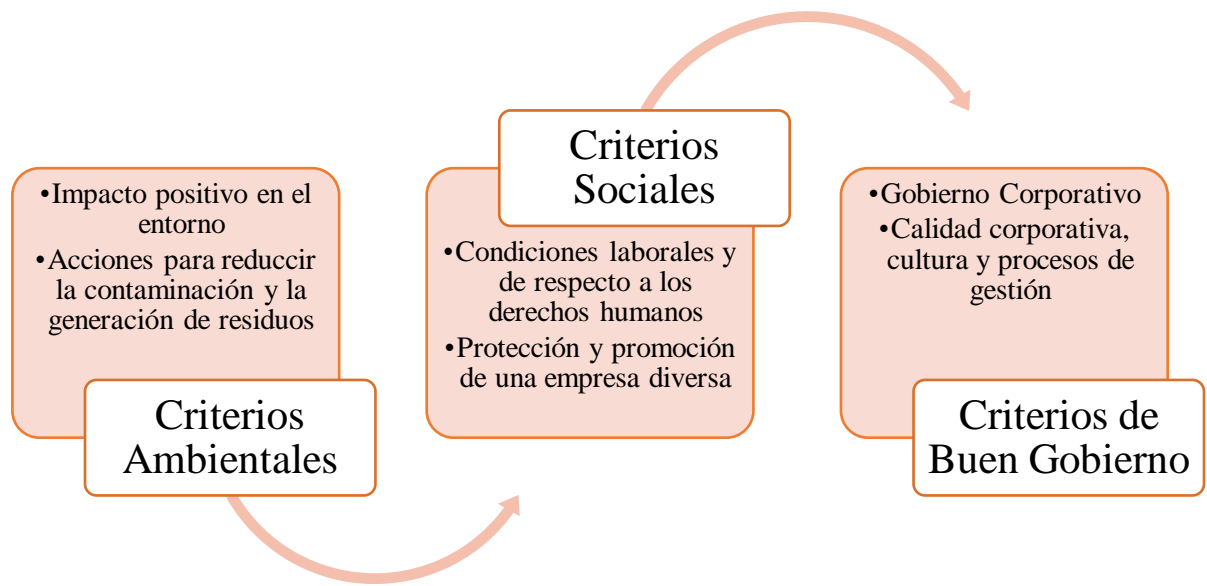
•Impacto positivo en el entorno
•Acciones para reduccir la contaminación y la generación de residuos

Criterios Ambientales

Criterios Sociales

•Condiciones laborales y de respecto a los derechos humanos
•Protección y promoción de una empresa diversa

•Gobierno Corporativo
•Calidad corporativa, cultura y procesos de gestión

Criterios de Buen Gobierno